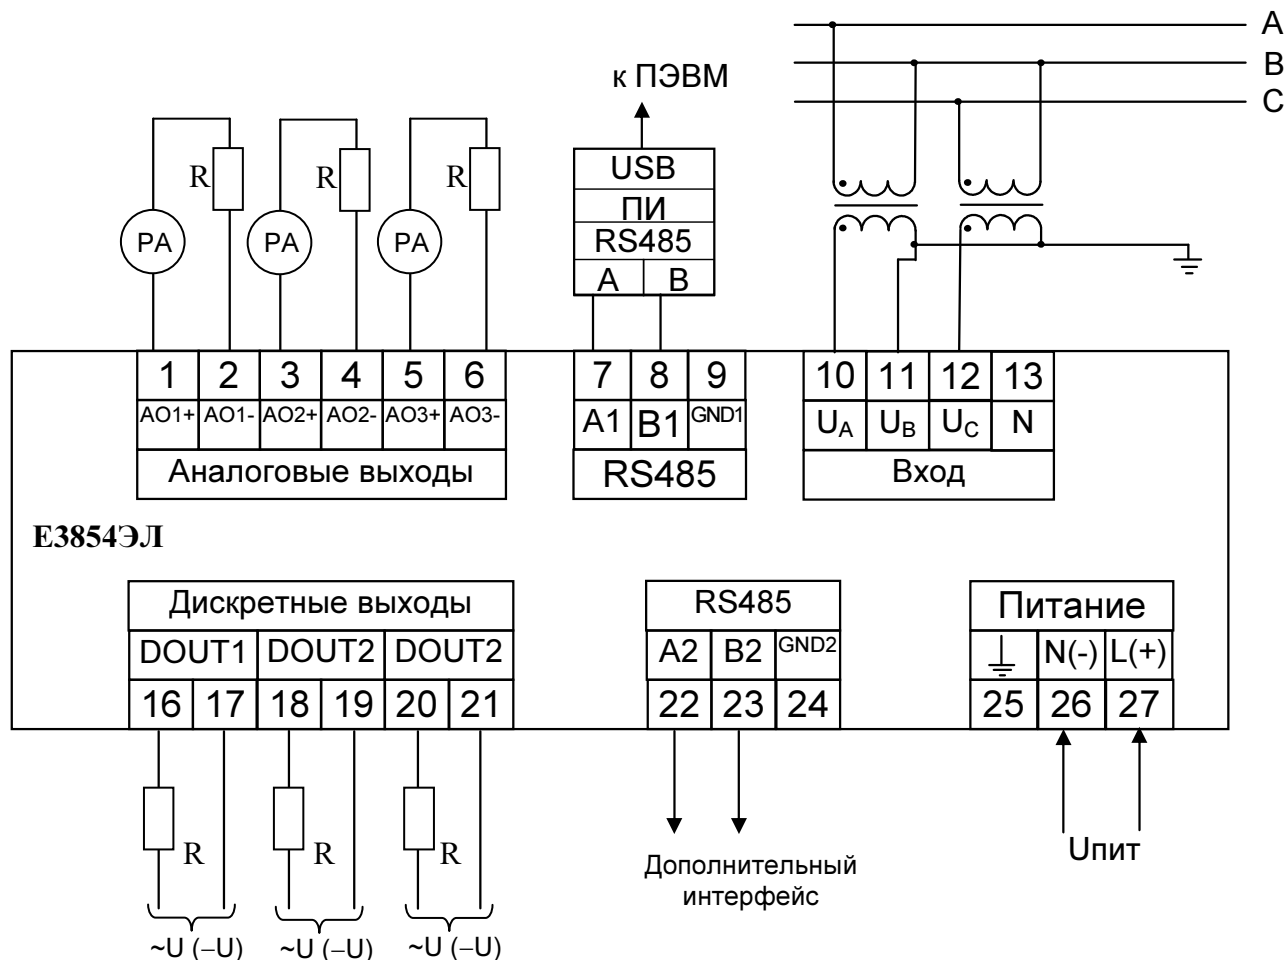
A
B
C

к ПЭВМ

USB
ПИ
RS485
A B

R R R
PA PA PA

| 1 | 2 | 3 | 4 | 5 | 6 |
|---|---|---|---|---|---|
| AO1+ | AO1- | AO2+ | AO2- | AO3+ | AO3- |

Аналоговые выходы

| 7 | 8 | 9 |
|---|---|---|
| A1 | B1 | GND1 |

RS485

| 10 | 11 | 12 | 13 |
|---|---|---|---|
| $U_A$ | $U_B$ | $U_C$ | N |

Вход

Е3854ЭЛ

Дискретные выходы

| DOUT1 | | DOUT2 | | DOUT2 | |
|---|---|---|---|---|---|
| 16 | 17 | 18 | 19 | 20 | 21 |

RS485

| A2 | B2 | GND2 |
|---|---|---|
| 22 | 23 | 24 |

Питание

| ⏚ | N(-) | L(+) |
|---|---|---|
| 25 | 26 | 27 |

R R R

~U (–U) ~U (–U) ~U (–U)

Дополнительный интерфейс

Uпит